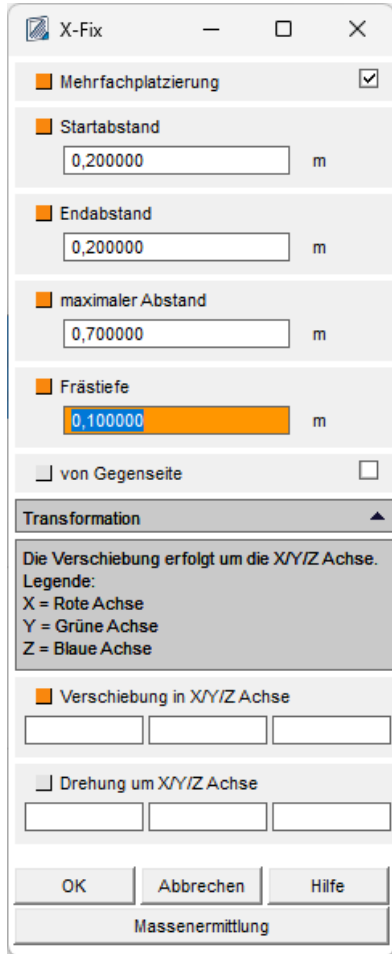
X-Fix

Mehrfachplatzierung

Startabstand
0,200000 m

Endabstand
0,200000 m

maximaler Abstand
0,700000 m

Frästiefe
0,100000 m

von Gegenseite

Transformation

Die Verschiebung erfolgt um die X/Y/Z Achse.
Legende:
X = Rote Achse
Y = Grüne Achse
Z = Blaue Achse

Verschiebung in X/Y/Z Achse

Drehung um X/Y/Z Achse

OK | Abbrechen | Hilfe
Massenermittlung